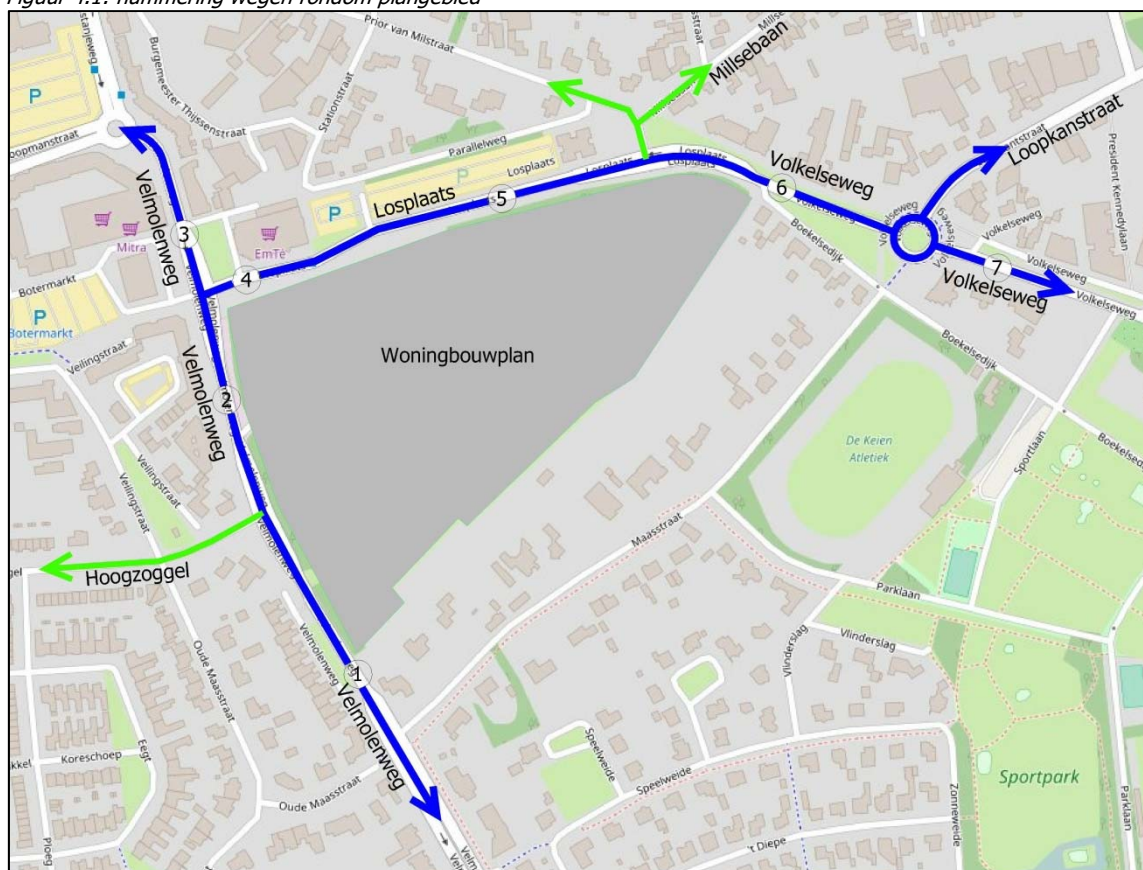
Figuur 4.1: nummering wegen rondom plangebied

Prior van Milstraat
Millsebaan
Burgemeester Thijssenstraat
Stationstraat
Parallelweg
Losplaats
Losplaats
Losplaats
Volkelseweg
Loopkanstraat
President Kennedylaan
Velmolenweg
Mitra
EmTé
Botermarkt
Botermarkt
Volkelseweg
Boekelsedijk
Volkelseweg
Woningbouwplan
Veilingstraat
Velmolenweg
Boekelsedijk
De Keien Atletiek
Veilingstraat
Sportlaan
Hoogzoggel
Maasstraat
Parklaan
Oude Maasstraat
Velmolenweg
Vlinderslag
Velmolenweg
Koreschoep
Speelweide
Speelweide
Oude Maasstraat
Sportpark
1
2
3
4
5
6
7